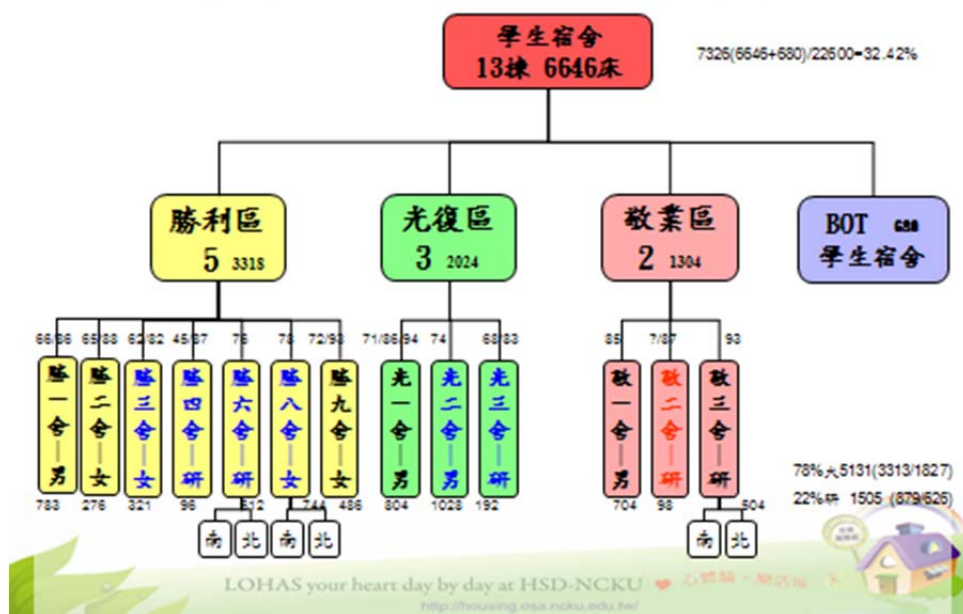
學生宿舍
13棟 6646床

7326(6646+680)/22600=32.42%

勝利區
5 3318

光復區
3 2024

敬業區
2 1304

BOT 680
學生宿舍

66/86 65/88 62/82 45/87 76 78 72/93

勝一舍—男 783
勝二舍—女 276
勝三舍—女 321
勝四舍—研 96
勝六舍—研 512
勝八舍—女 744
勝九舍—女 486

南 北 南 北

71/86/94 74 68/83

光一舍—男 804
光二舍—男 1028
光三舍—研 192

85 7/87 93

敬一舍—男 704
敬二舍—研 98
敬三舍—研 504

南 北

78%大5131(3313/1827)
22%研 1505 (879/626)

LOHAS your heart day by day at HSD-NCKU
http://housing.osa.ncku.edu.tw/